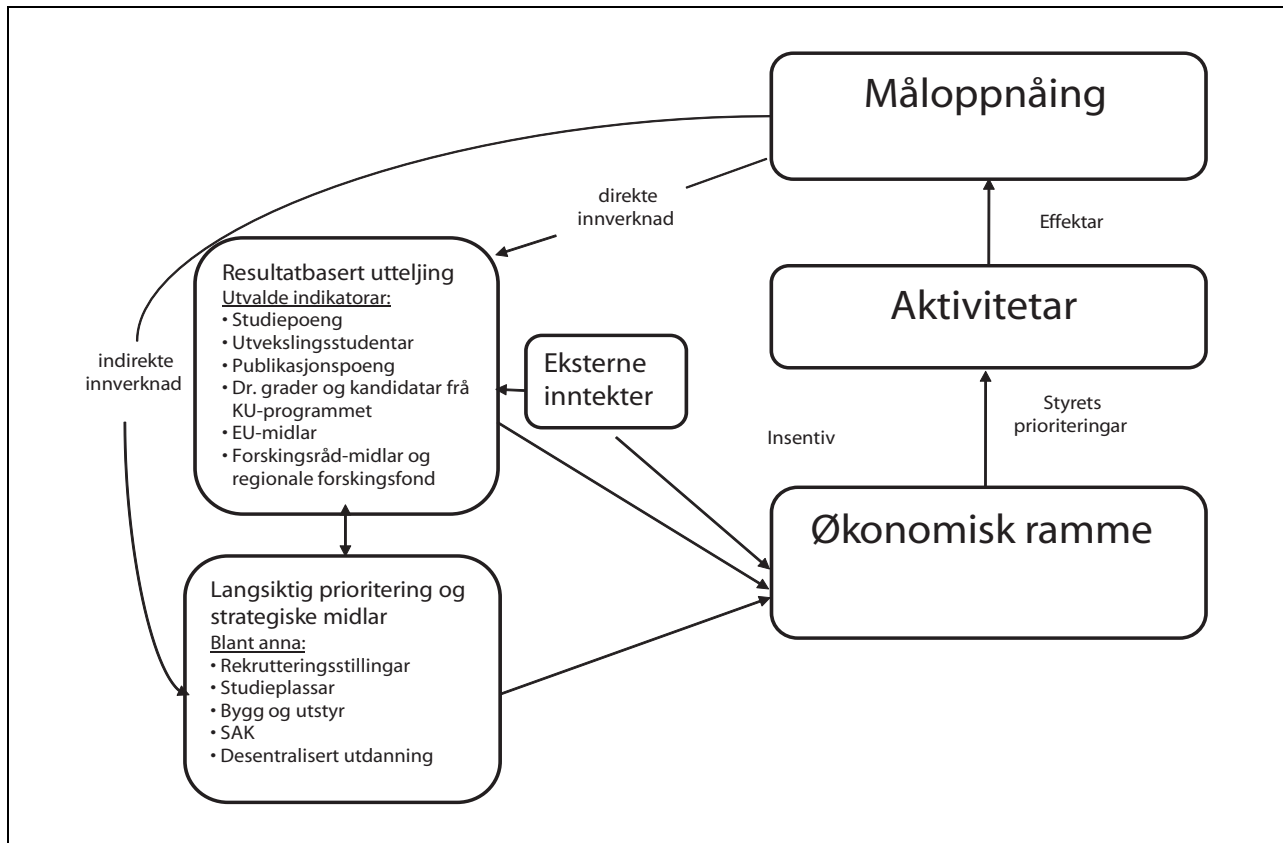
Måloppnåing

direkte innverknad

Effektar

Resultatbasert utteljing
Utvalde indikatorar:
• Studiepoeng
• Utvekslingsstudentar
• Publikasjonspoeng
• Dr. grader og kandidatar frå KU-programmet
• EU-midlar
• Forskingsråd-midlar og regionale forskingsfond

Aktivitetar

indirekte innverknad

Eksterne inntekter

Insentiv

Styrets prioriteringar

Økonomisk ramme

Langsiktig prioritering og strategiske midlar
Blant anna:
• Rekrutteringsstillingar
• Studieplassar
• Bygg og utstyr
• SAK
• Desentralisert utdanning